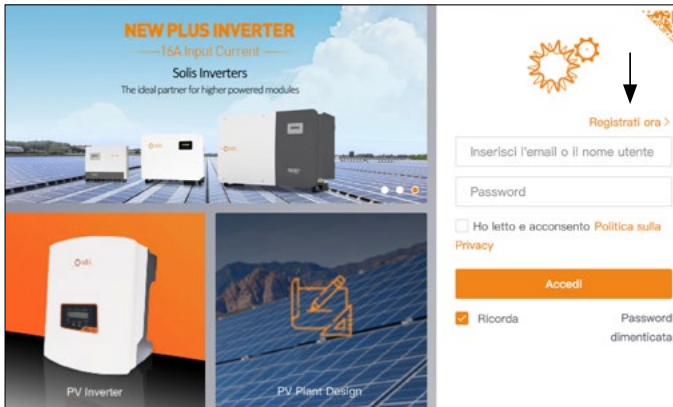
NEW PLUS INVERTER
16A Input Current
Solis Inverters
The ideal partner for higher powered modules

PV Inverter

PV Plant Design

Registrati ora >

Inserisci l'email o il nome utente

Password

Ho letto e acconsento Politica sulla Privacy

Accedi

Ricorda

Password dimenticata